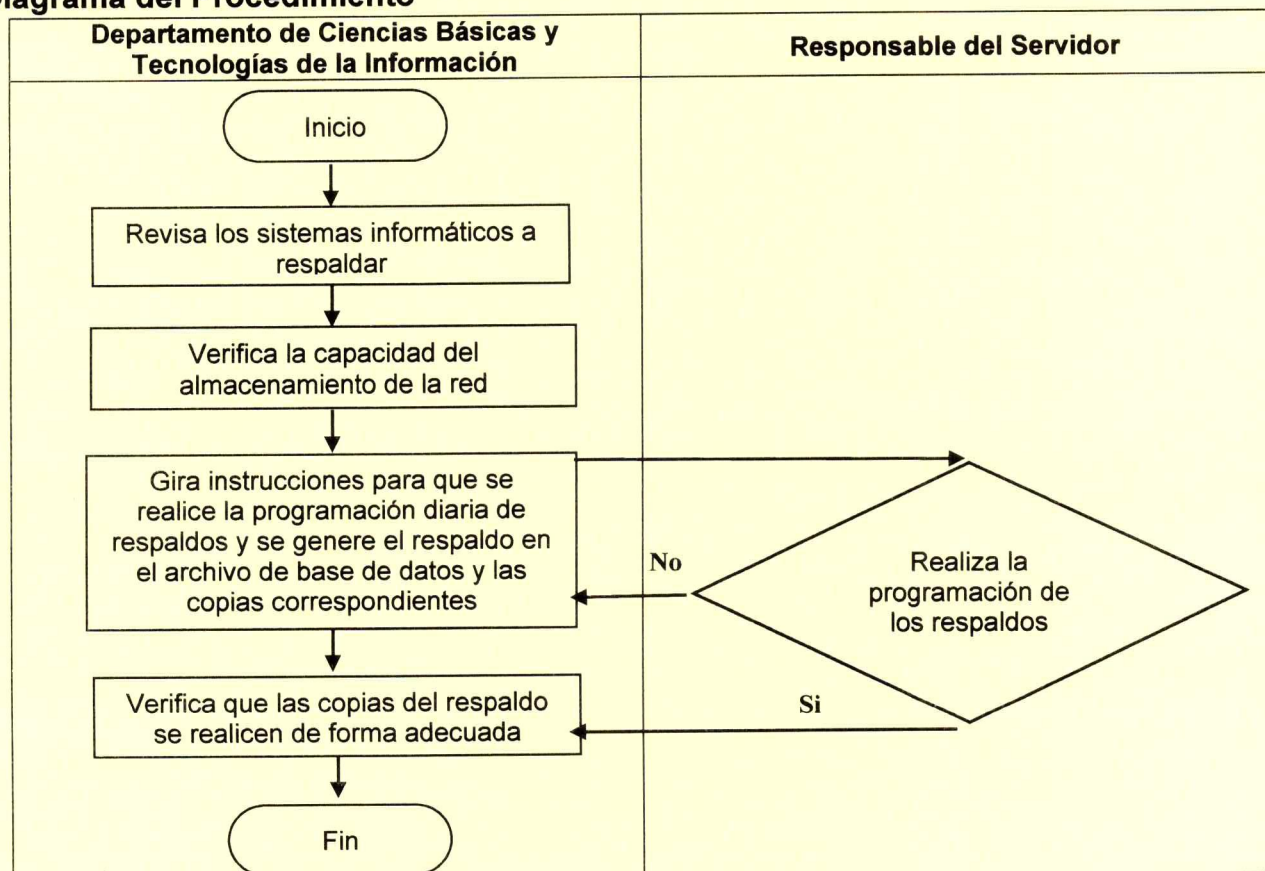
iagrama del Procedimiento

| Departamento de Ciencias Básicas y Tecnologías de la Información | Responsable del Servidor |
|---|---|

Inicio

Revisa los sistemas informáticos a respaldar

Verifica la capacidad del almacenamiento de la red

Gira instrucciones para que se realice la programación diaria de respaldos y se genere el respaldo en el archivo de base de datos y las copias correspondientes

Realiza la programación de los respaldos

No

Si

Verifica que las copias del respaldo se realicen de forma adecuada

Fin